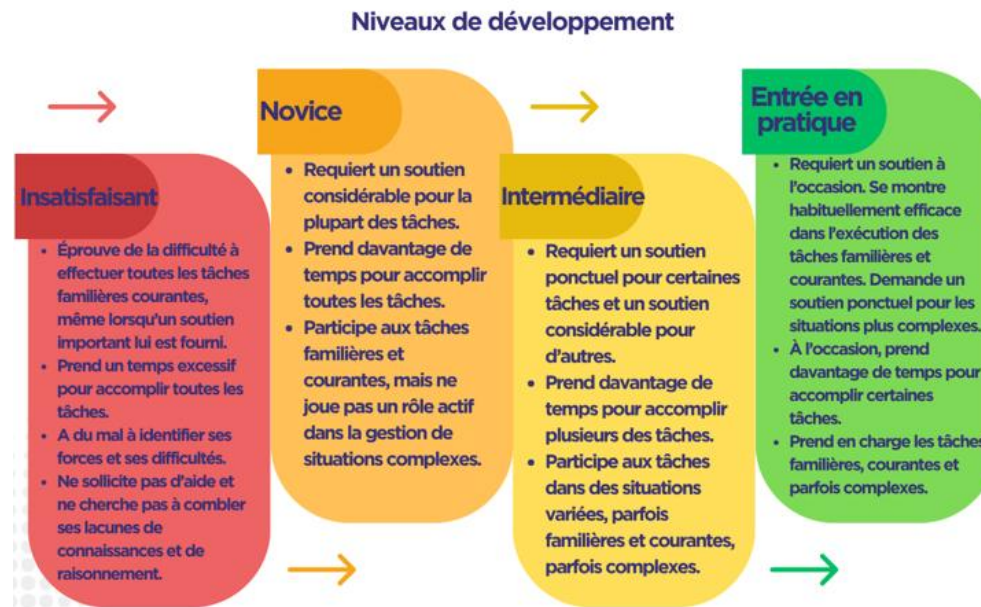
Niveaux de développement

Insatisfaisant

- Éprouve de la difficulté à effectuer toutes les tâches familières courantes, même lorsqu'un soutien important lui est fourni.
- Prend un temps excessif pour accomplir toutes les tâches.
- A du mal à identifier ses forces et ses difficultés.
- Ne sollicite pas d'aide et ne cherche pas à combler ses lacunes de connaissances et de raisonnement.

Novice

- Requiert un soutien considérable pour la plupart des tâches.
- Prend davantage de temps pour accomplir toutes les tâches.
- Participe aux tâches familières et courantes, mais ne joue pas un rôle actif dans la gestion de situations complexes.

Intermédiaire

- Requiert un soutien ponctuel pour certaines tâches et un soutien considérable pour d'autres.
- Prend davantage de temps pour accomplir plusieurs des tâches.
- Participe aux tâches dans des situations variées, parfois familières et courantes, parfois complexes.

Entrée en pratique

- Requiert un soutien à l'occasion. Se montre habituellement efficace dans l'exécution des tâches familières et courantes. Demande un soutien ponctuel pour les situations plus complexes.
- À l'occasion, prend davantage de temps pour accomplir certaines tâches.
- Prend en charge les tâches familières, courantes et parfois complexes.